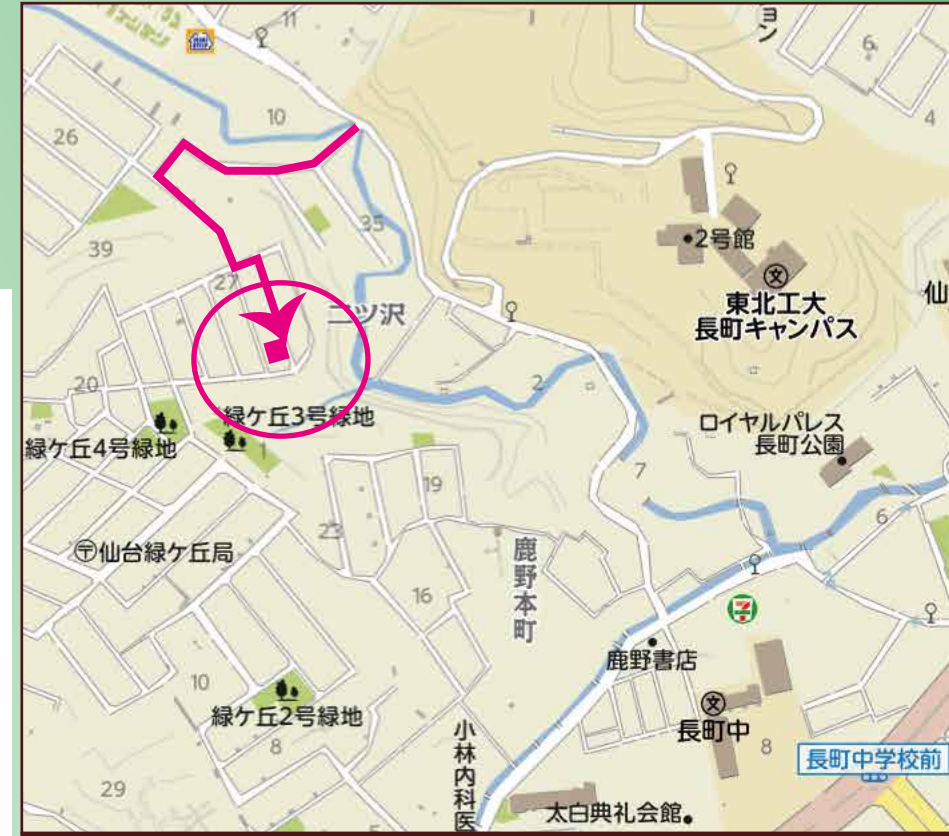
11
ョン
6
10
4
26
35
2号館
39
東北工大
長町キャンパス
仙
27
二ツ沢
20
2
緑ケ丘3号緑地
ロイヤルパレス
長町公園
緑ケ丘4号緑地
1
19
7
6
23
仙台緑ケ丘局
鹿野本町
16
鹿野書店
10
長町中
8
緑ケ丘2号緑地
8
長町中学校前
小林内科医
29
太白典礼会館